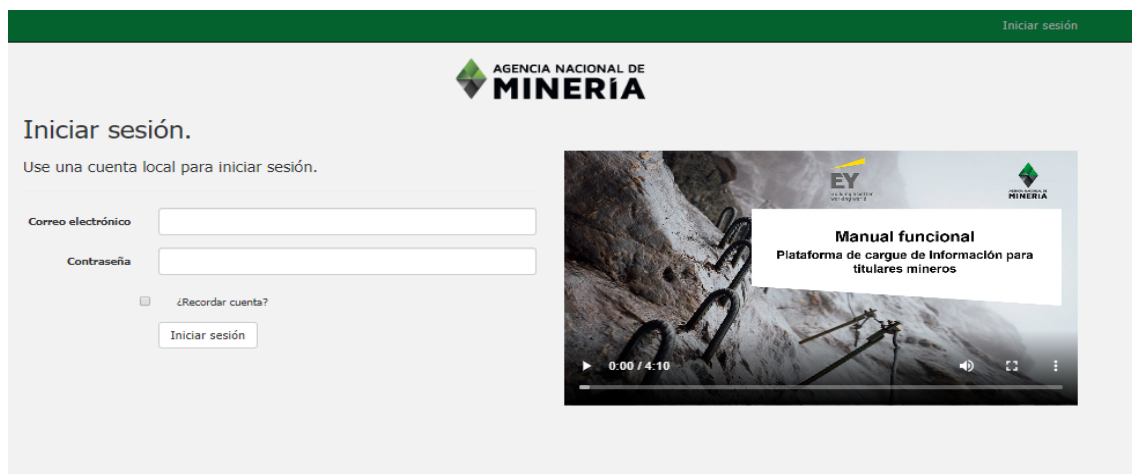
Iniciar sesión

AGENCIA NACIONAL DE MINERÍA

Iniciar sesión.

Use una cuenta local para iniciar sesión.

Correo electrónico

Contraseña

¿Recordar cuenta?

Iniciar sesión

EY

AGENCIA NACIONAL DE MINERÍA

Manual funcional

Plataforma de cargue de Información para titulares mineros

0:00 / 4:10